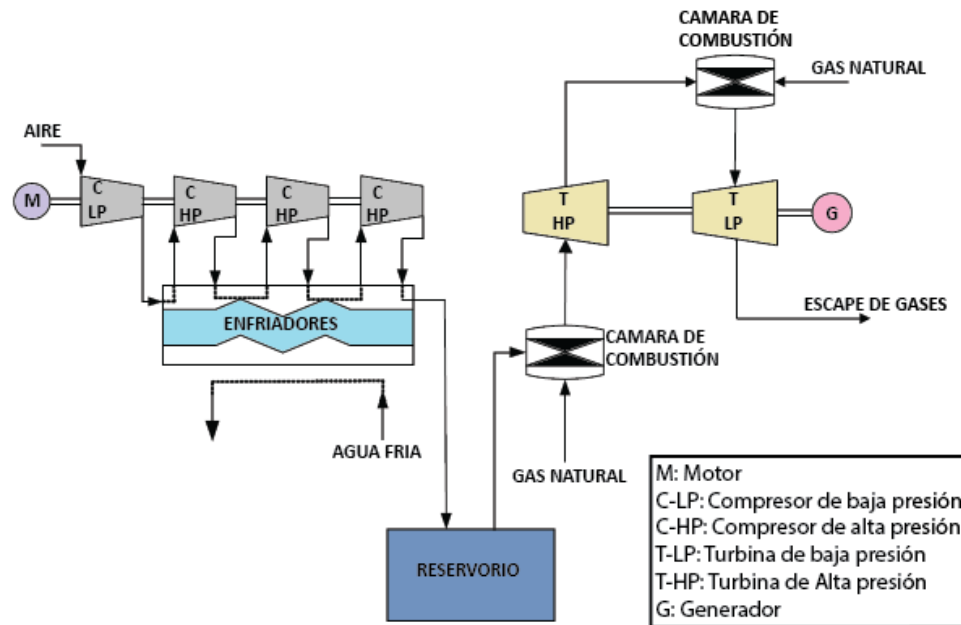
CAMARA DE COMBUSTIÓN

GAS NATURAL

AIRE

M

C LP

C HP

C HP

C HP

T HP

T LP

G

ENFRIADORES

ESCAPE DE GASES

CAMARA DE COMBUSTIÓN

AGUA FRIA

GAS NATURAL

RESERVORIO

M: Motor
C-LP: Compresor de baja presión
C-HP: Compresor de alta presión
T-LP: Turbina de baja presión
T-HP: Turbina de Alta presión
G: Generador